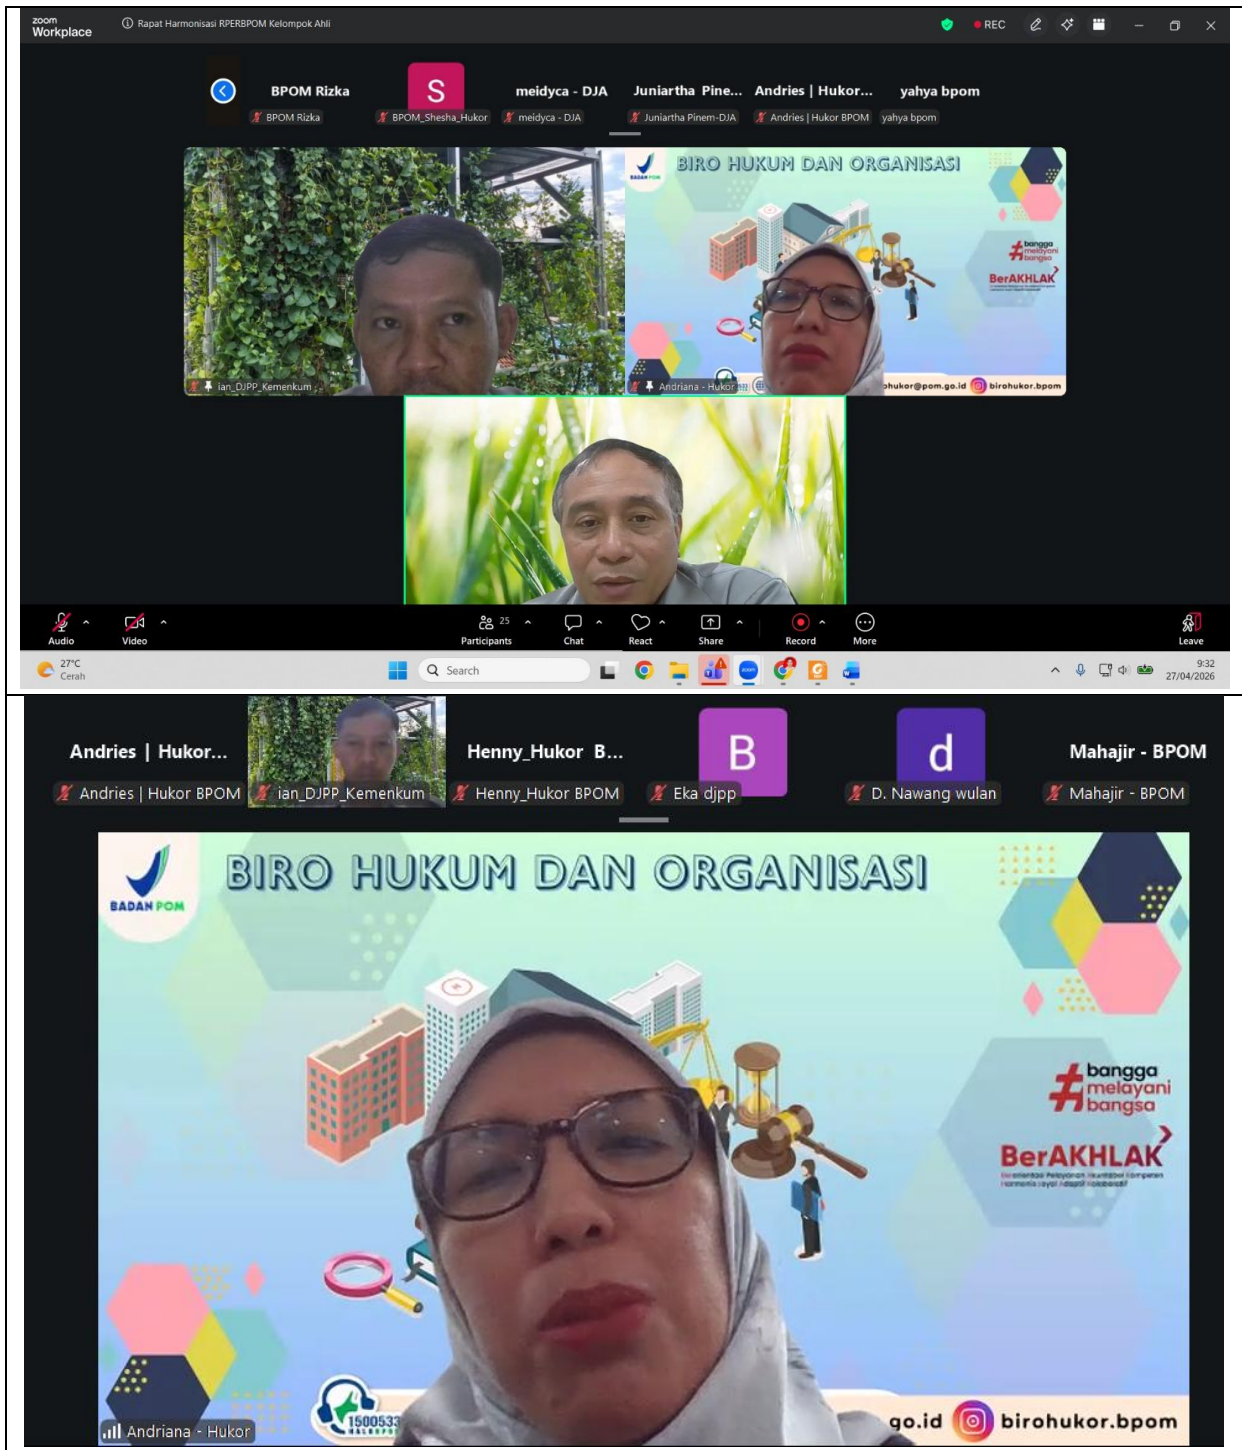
zoom Workplace

Rapat Harmonisasi RPERBPOM Kelompok Ahli

REC

BPOM Rizka
BPOM Rizka

S
BPOM_Shesha_Hukor

meidyca - DJA
meidyca - DJA

Juniartha Pine...
Juniartha Pinem-DJA

Andries | Hukor...
Andries | Hukor BPOM

yahya bpom
yahya bpom

ian_DJPP_Kemenkum

BIRO HUKUM DAN ORGANISASI

BADAN POM

#bangga melayani bangsa

BerAKHLAK

Andriana - Hukor

hukor@pom.go.id birohukor.bpom

Audio
Video
25 Participants
Chat
React
Share
Record
More
Leave

27°C Cerah
Search
9:32 27/04/2026

Andries | Hukor...
Andries | Hukor BPOM

ian_DJPP_Kemenkum

Henny_Hukor B...
Henny_Hukor BPOM

B
Eka djpp

d
D. Nawang wulan

Mahajir - BPOM
Mahajir - BPOM

BIRO HUKUM DAN ORGANISASI

BADAN POM

#bangga melayani bangsa

BerAKHLAK

Andriana - Hukor

1500533

go.id birohukor.bpom